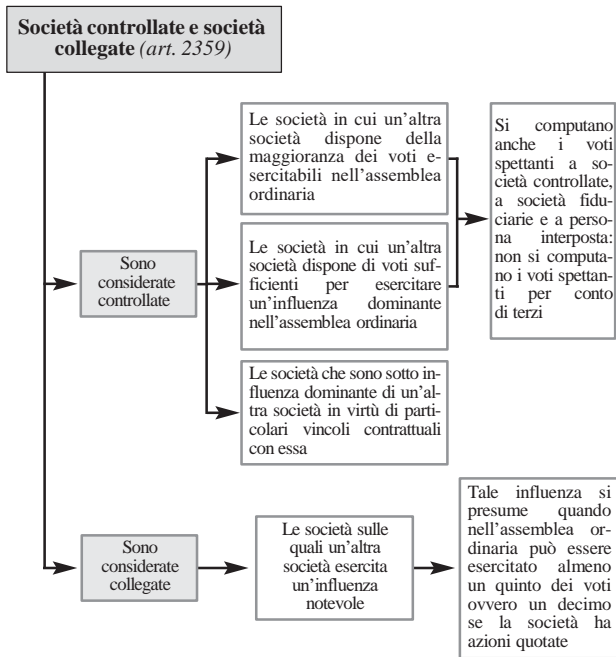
**Società controllate e società collegate** *(art. 2359)*

Sono considerate controllate

Le società in cui un'altra società dispone della maggioranza dei voti esercitabili nell'assemblea ordinaria

Le società in cui un'altra società dispone di voti sufficienti per esercitare un'influenza dominante nell'assemblea ordinaria

Si computano anche i voti spettanti a società controllate, a società fiduciarie e a persona interposta: non si computano i voti spettanti per conto di terzi

Le società che sono sotto influenza dominante di un'altra società in virtù di particolari vincoli contrattuali con essa

Sono considerate collegate

Le società sulle quali un'altra società esercita un'influenza notevole

Tale influenza si presume quando nell'assemblea ordinaria può essere esercitato almeno un quinto dei voti ovvero un decimo se la società ha azioni quotate